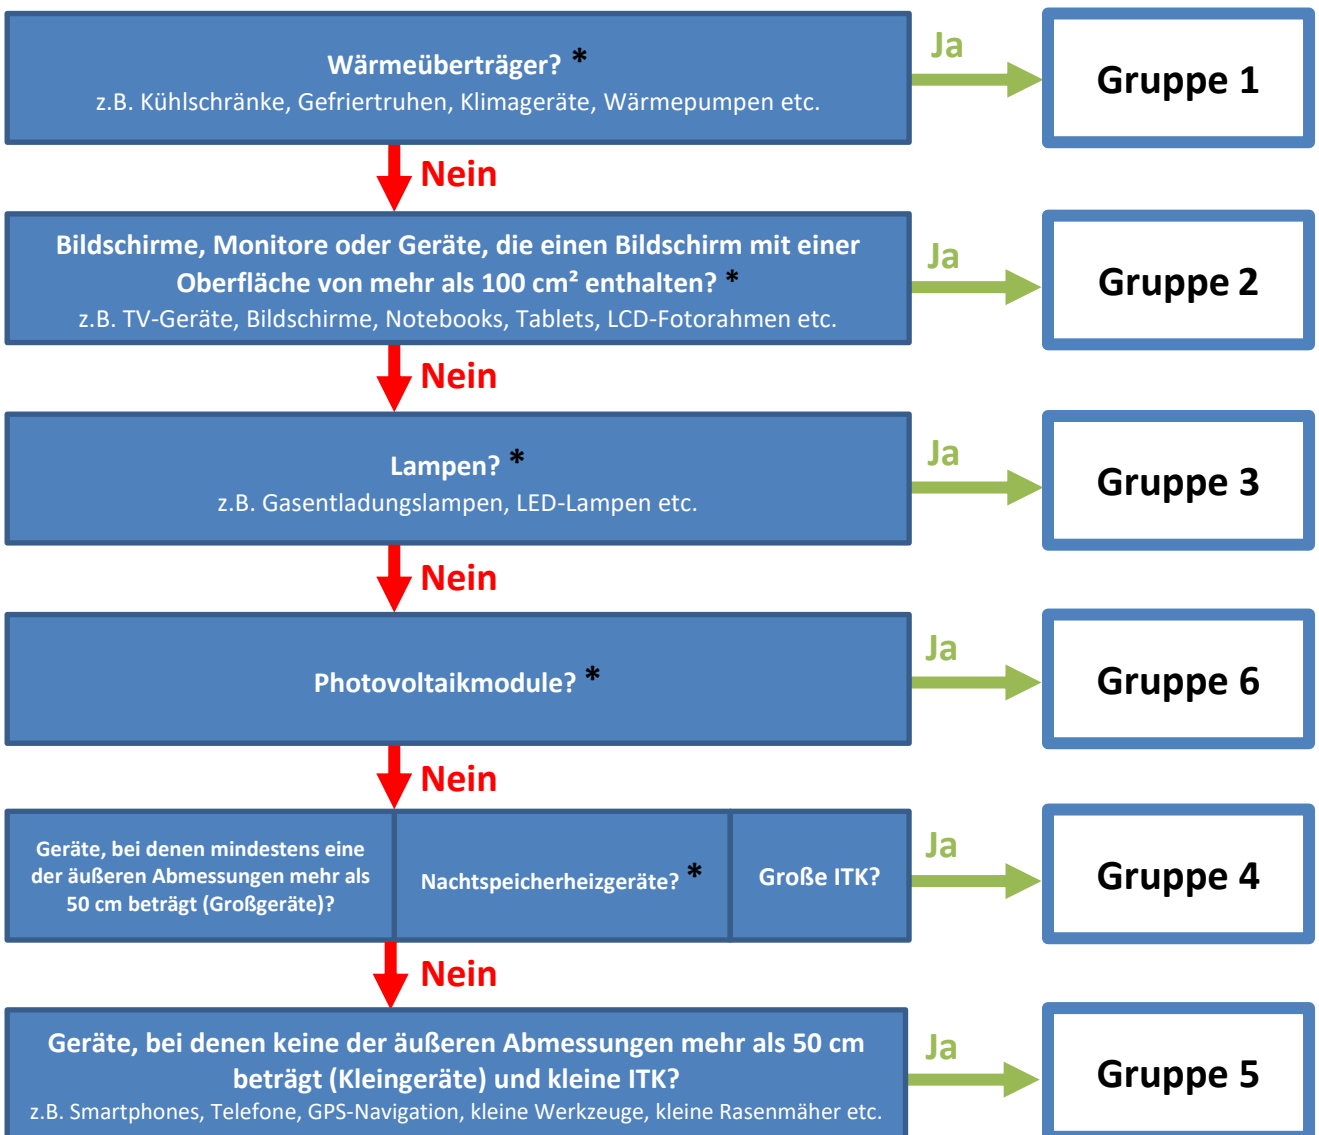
Wärmeüberträger? *
z.B. Kühlschränke, Gefriertruhen, Klimageräte, Wärmepumpen etc.

Ja

Gruppe 1

Nein

Bildschirme, Monitore oder Geräte, die einen Bildschirm mit einer Oberfläche von mehr als 100 cm² enthalten? *
z.B. TV-Geräte, Bildschirme, Notebooks, Tablets, LCD-Fotorahmen etc.

Ja

Gruppe 2

Nein

Lampen? *
z.B. Gasentladungslampen, LED-Lampen etc.

Ja

Gruppe 3

Nein

Photovoltaikmodule? *

Ja

Gruppe 6

Nein

Geräte, bei denen mindestens eine der äußeren Abmessungen mehr als 50 cm beträgt (Großgeräte)?

Nachtspeicherheizgeräte? *

Große ITK?

Ja

Gruppe 4

Nein

Geräte, bei denen keine der äußeren Abmessungen mehr als 50 cm beträgt (Kleingeräte) und kleine ITK?
z.B. Smartphones, Telefone, GPS-Navigation, kleine Werkzeuge, kleine Rasenmäher etc.

Ja

Gruppe 5